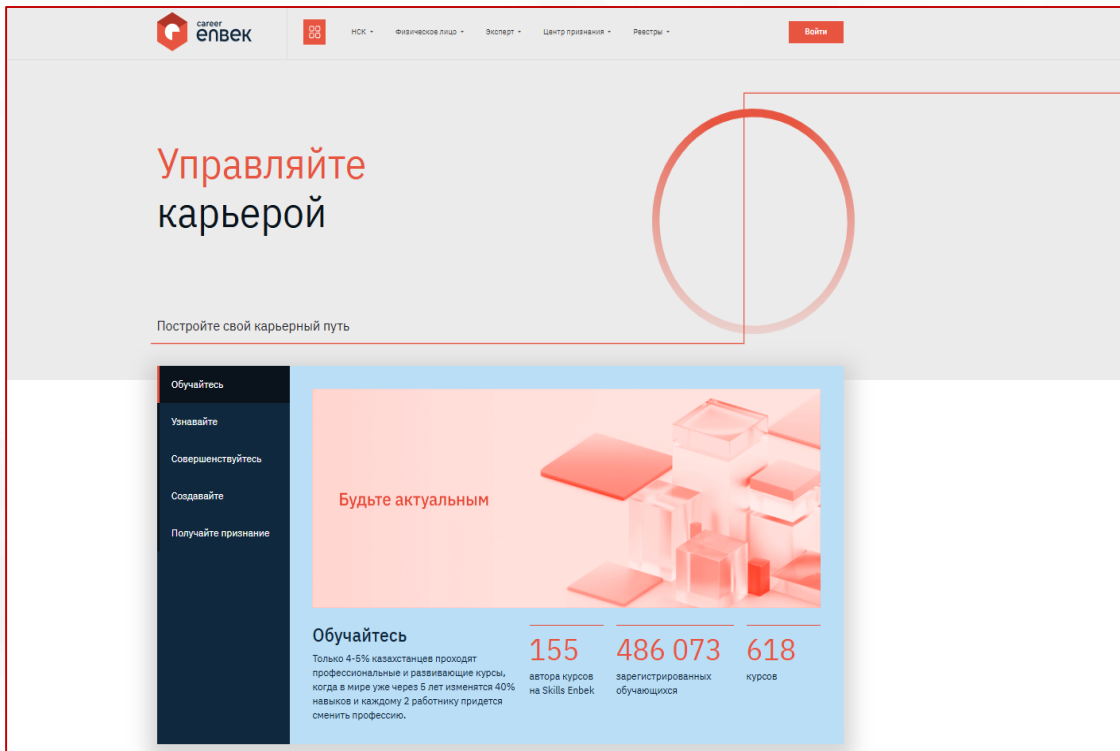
career enbek

НСК ▾ Физическое лицо ▾ Эксперт ▾ Центр признания ▾ Реестры ▾

Войти

Управляйте карьерой

Постройте свой карьерный путь

Обучайтесь
Узнавайте
Совершенствуйтесь
Создавайте
Получайте признание

Будьте актуальным

Обучайтесь

Только 4-5% казахстанцев проходят профессиональные и развивающие курсы, когда в мире уже через 5 лет изменятся 40% навыков и каждому 2 работнику придется сменить профессию.

155
автора курсов на Skills Enbek

486 073
зарегистрированных обучающихся

618
курсов